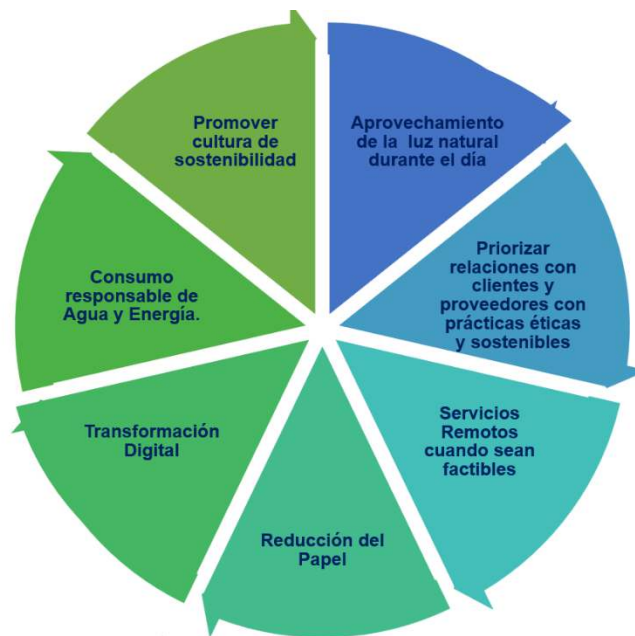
Aprovechamiento de la luz natural durante el día

Priorizar relaciones con clientes y proveedores con prácticas éticas y sostenibles

Servicios Remotos cuando sean factibles

Reducción del Papel

Transformación Digital

Consumo responsable de Agua y Energía.

Promover cultura de sostenibilidad